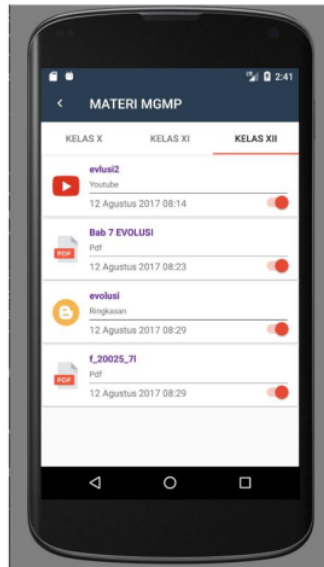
2:41

MATERI MGMP

KELAS X
KELAS XI
KELAS XII

evlusi2
Youtube
12 Agustus 2017 08:14

PDF
Bab 7 EVOLUSI
Pdf
12 Agustus 2017 08:23

evolusi
Ringkasan
12 Agustus 2017 08:29

PDF
f_20025_7l
Pdf
12 Agustus 2017 08:29